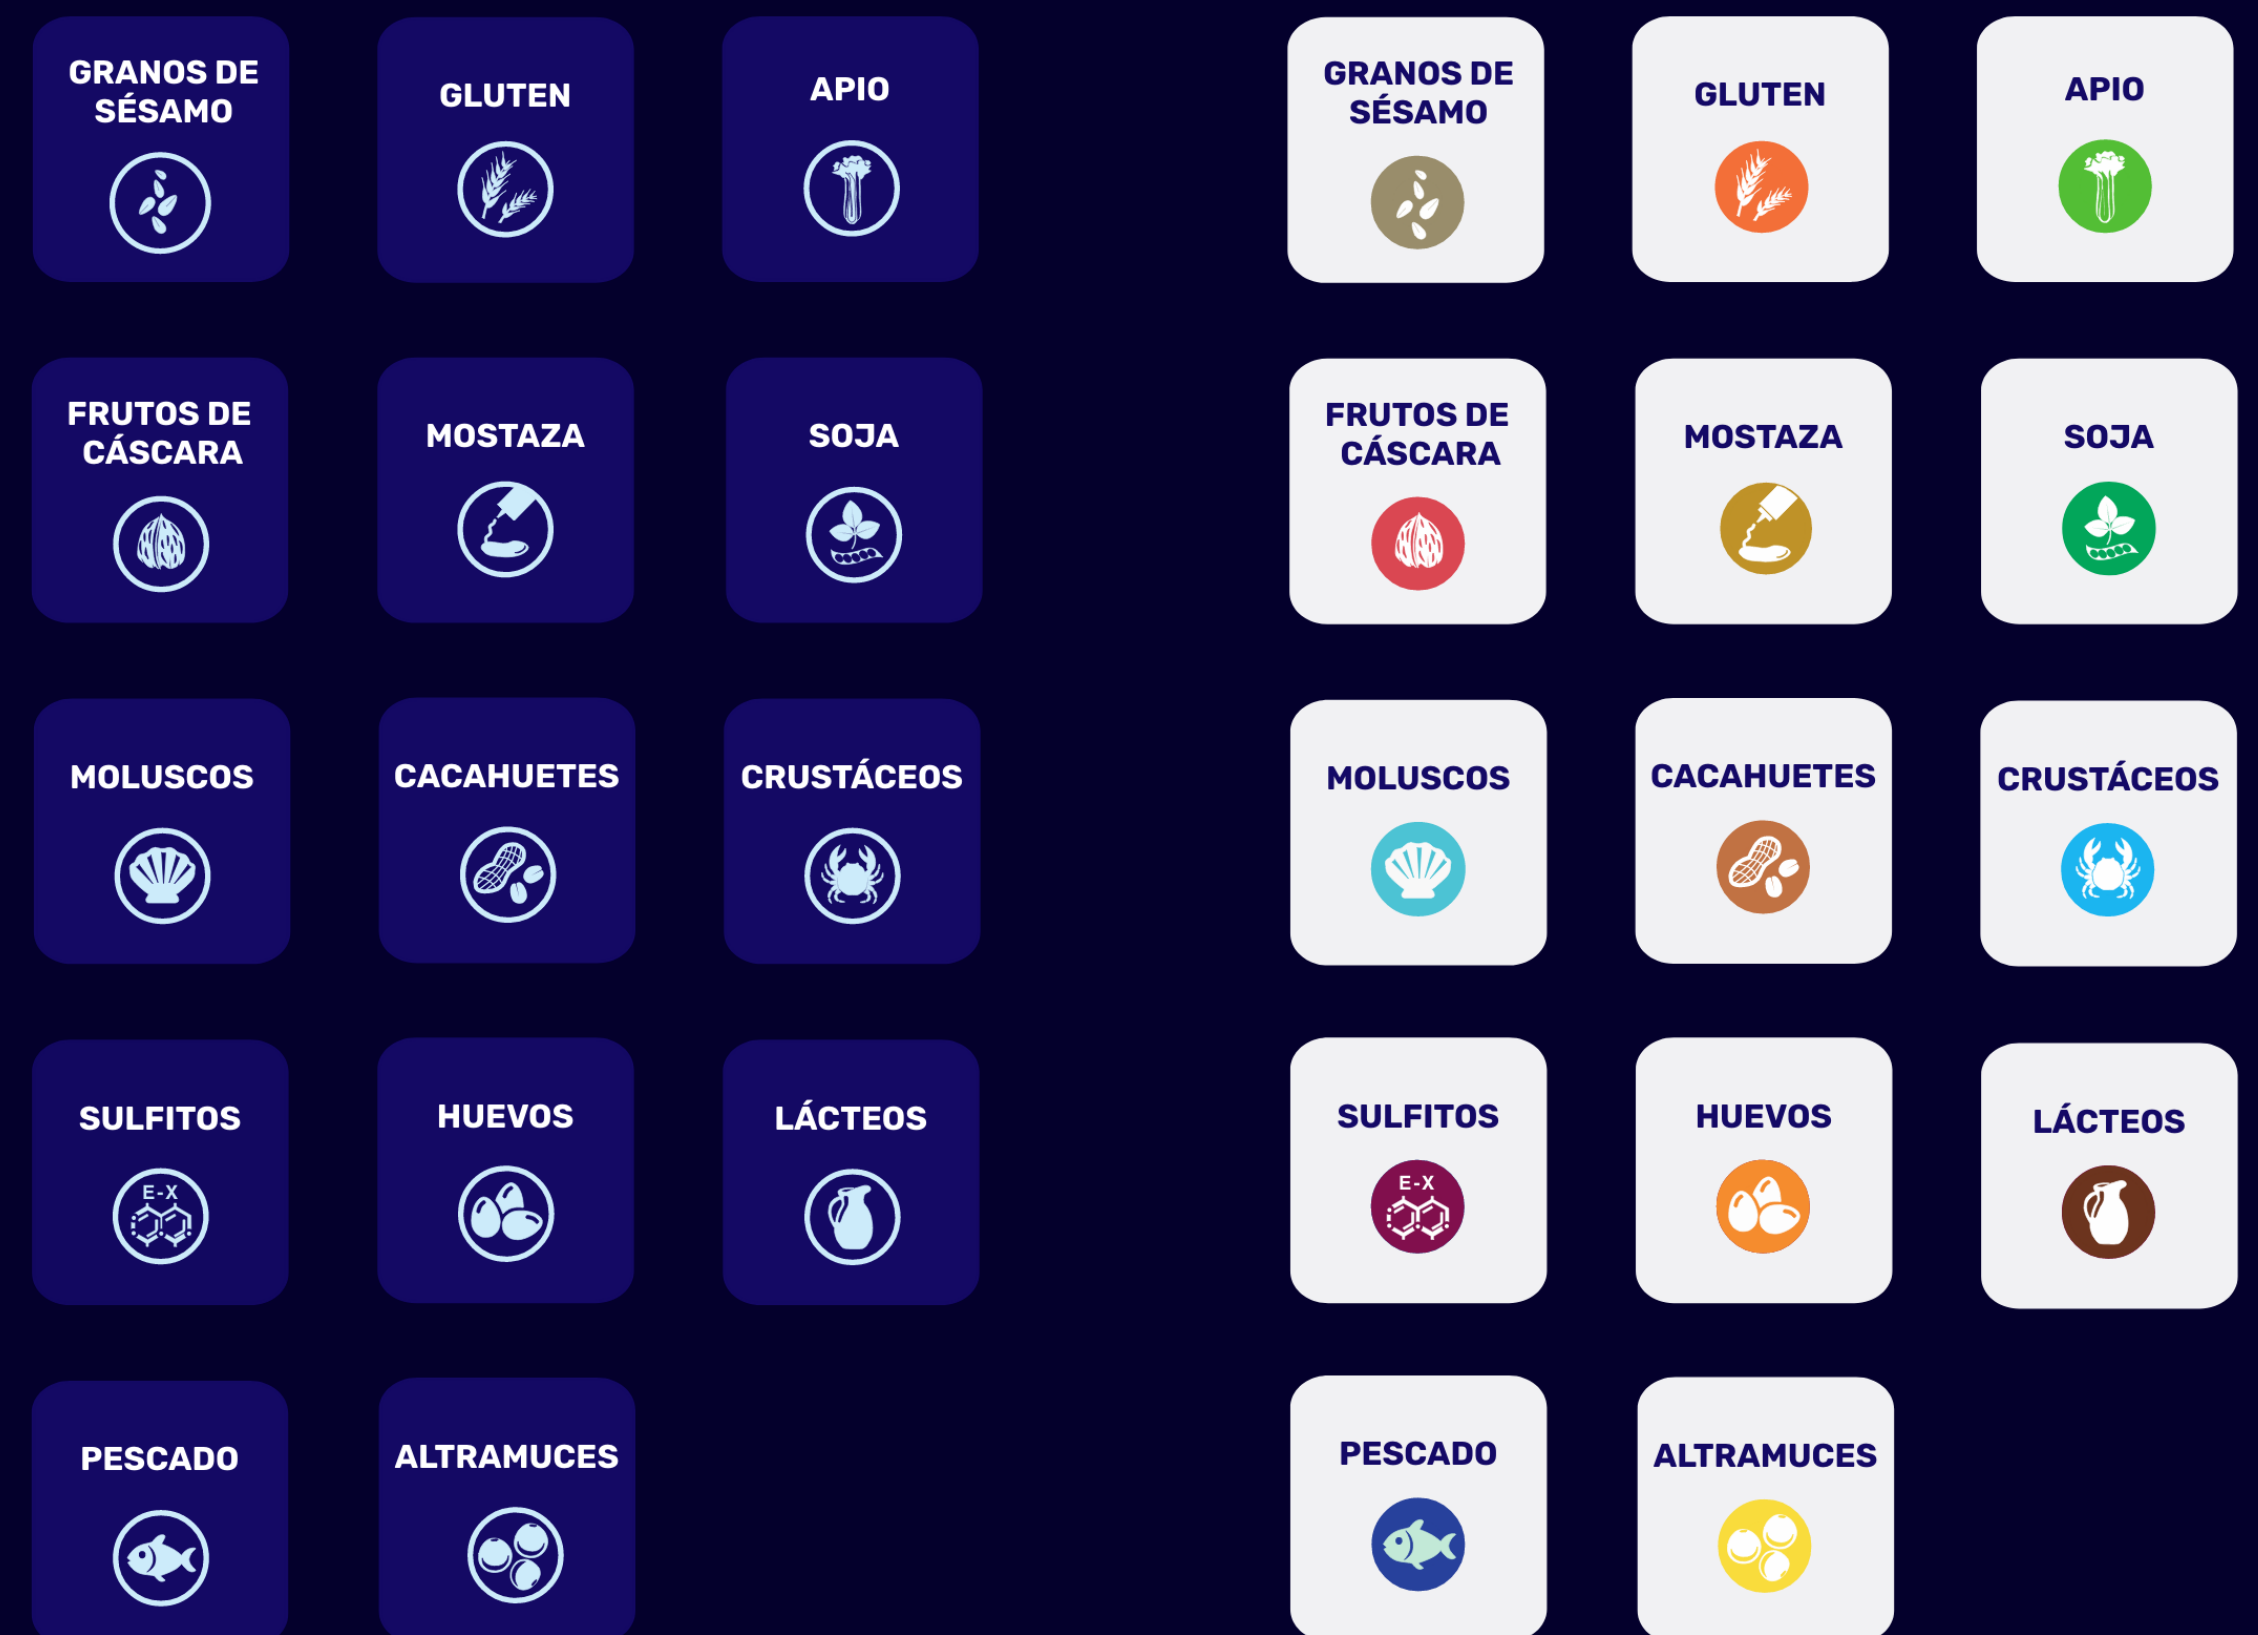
GRANOS DE SÉSAMO

GLUTEN

APIO

FRUTOS DE CÁSCARA

MOSTAZA

SOJA

MOLUSCOS

CACAHUETES

CRUSTÁCEOS

SULFITOS

E-X

HUEVOS

LÁCTEOS

PESCADO

ALTRAMUCES

GRANOS DE SÉSAMO

GLUTEN

APIO

FRUTOS DE CÁSCARA

MOSTAZA

SOJA

MOLUSCOS

CACAHUETES

CRUSTÁCEOS

SULFITOS

E-X

HUEVOS

LÁCTEOS

PESCADO

ALTRAMUCES